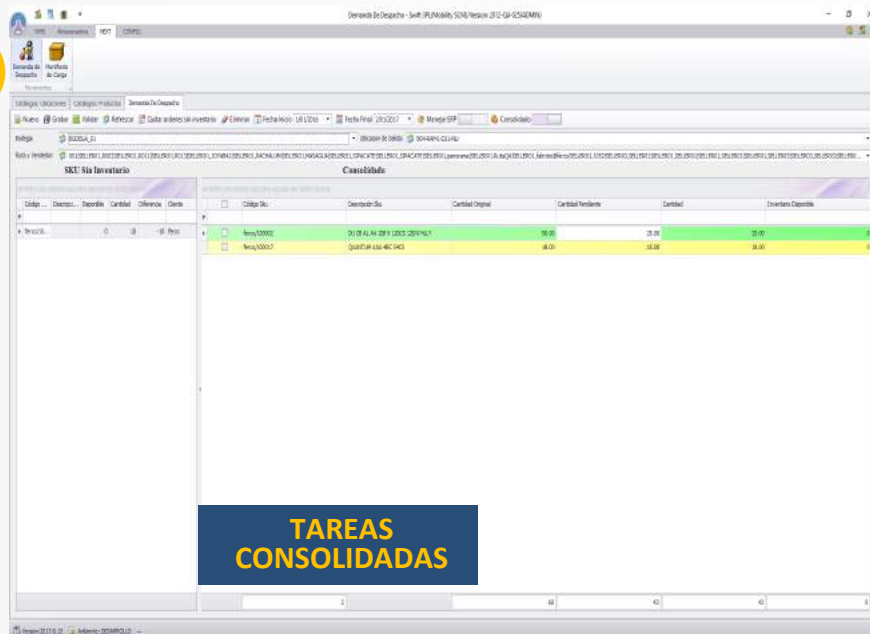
Demanda De Despacho - Swift 3PL/Mobility SONDA Versión: 2012-QA-SDSADMIN

SPD Procesamiento WMS CONFIG

Demanda de Despacho
Manifiesto de Carga

Catálogos Ubicaciones | Catálogos Productos | Demanda De Despacho

Nuevo | Grabar | Validar | Refrescar | Quitar ordenes sin inventario | Eliminar | Fecha Inicio 18/1/2016 | Fecha Final 29/1/2017 | Maneja SPP | Consolidado

Bodega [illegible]

Ubicacion de Salida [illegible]

Ruta y Vendedor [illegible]

SKU Sin Inventario

Código ... | Descripci... | Disponible | Cantidad | Diferencia | Cliente

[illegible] | 0 | 18 | -18 | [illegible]

Consolidado

| | Código Sku | Descripción Sku | Cantidad Original | Cantidad Pendiente | Cantidad | Inventario Disponible |
|---|---|---|---|---|---|---|
| | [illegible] | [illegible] | 58.00 | 25.00 | 25.00 | 0 |
| | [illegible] | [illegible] | 18.00 | 18.00 | 18.00 | 0 |

TAREAS CONSOLIDADAS

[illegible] | 68 | 43 | 43 | 0

Version 2017.0.15 | Ambiente: DESARROLLO